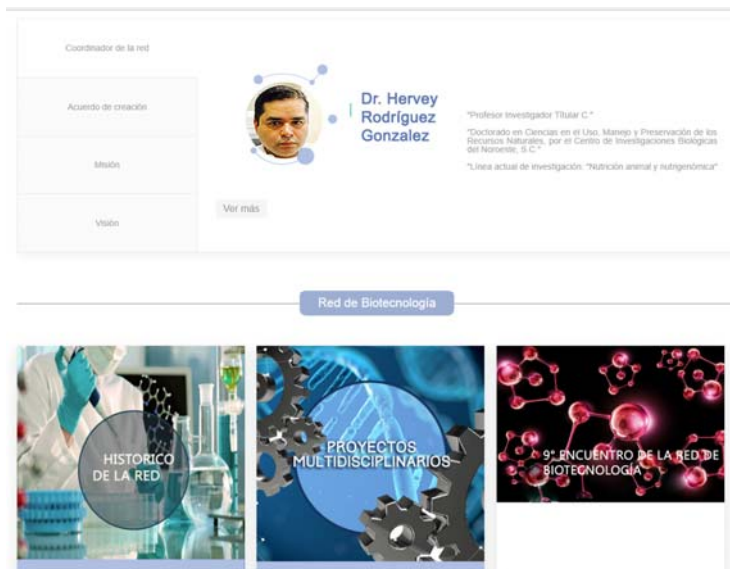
Coordinador de la red

Acuerdo de creación

Misión

Visión

Dr. Hervey Rodríguez Gonzalez

"Profesor Investigador Titular C."

"Doctorado en Ciencias en el Uso, Manejo y Preservación de los Recursos Naturales, por el Centro de Investigaciones Biológicas del Noroeste, S.C."

"Línea actual de investigación: "Nutrición animal y nutrigenómica"

Ver más

Red de Biotecnología

HISTORICO DE LA RED

PROYECTOS MULTIDISCIPLINARIOS

9° ENCUENTRO DE LA RED DE BIOTECNOLOGÍA